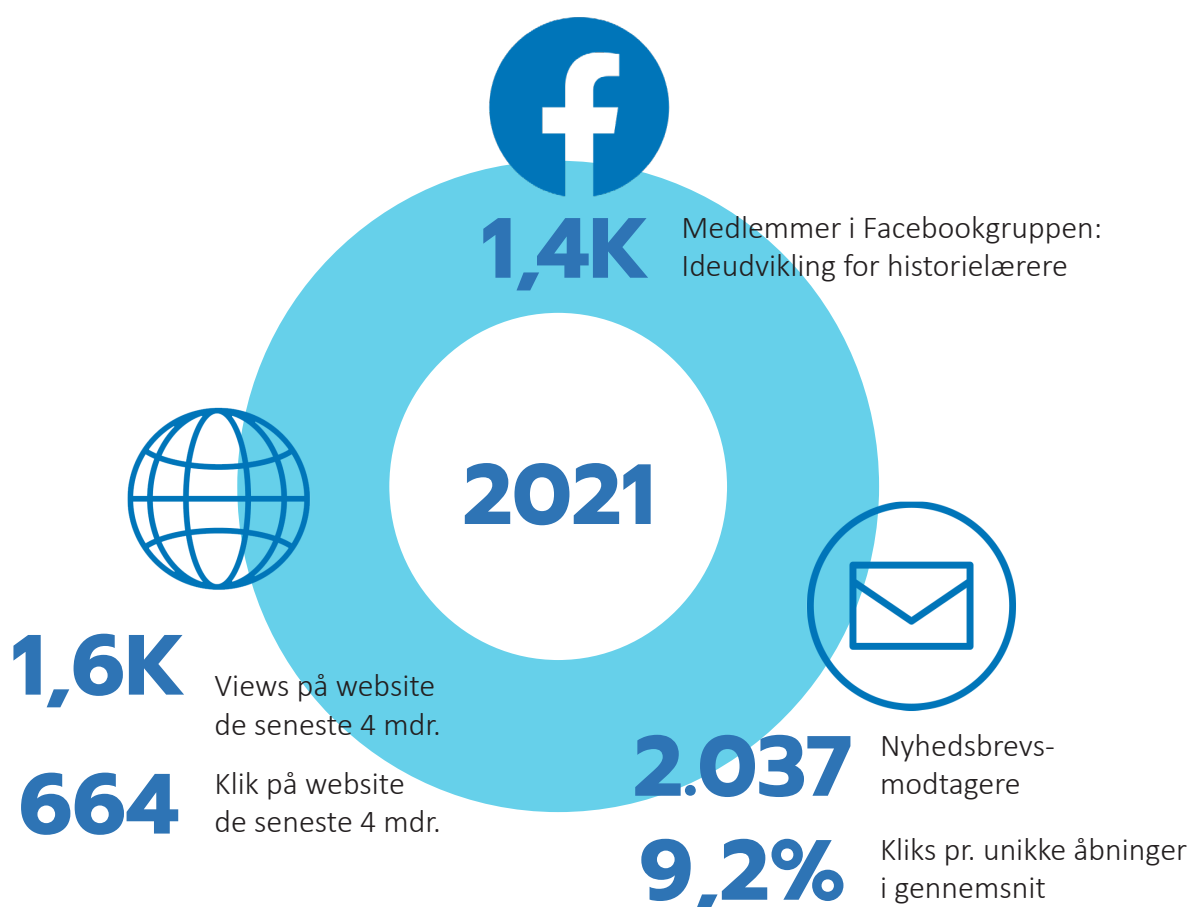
1,4K Medlemmer i Facebookgruppen: Ideudvikling for historielærere

2021

1,6K Views på website de seneste 4 mdr.

664 Klik på website de seneste 4 mdr.

2.037 Nyhedsbrevsmodtagere

9,2% Kliks pr. unikke åbninger i gennemsnit